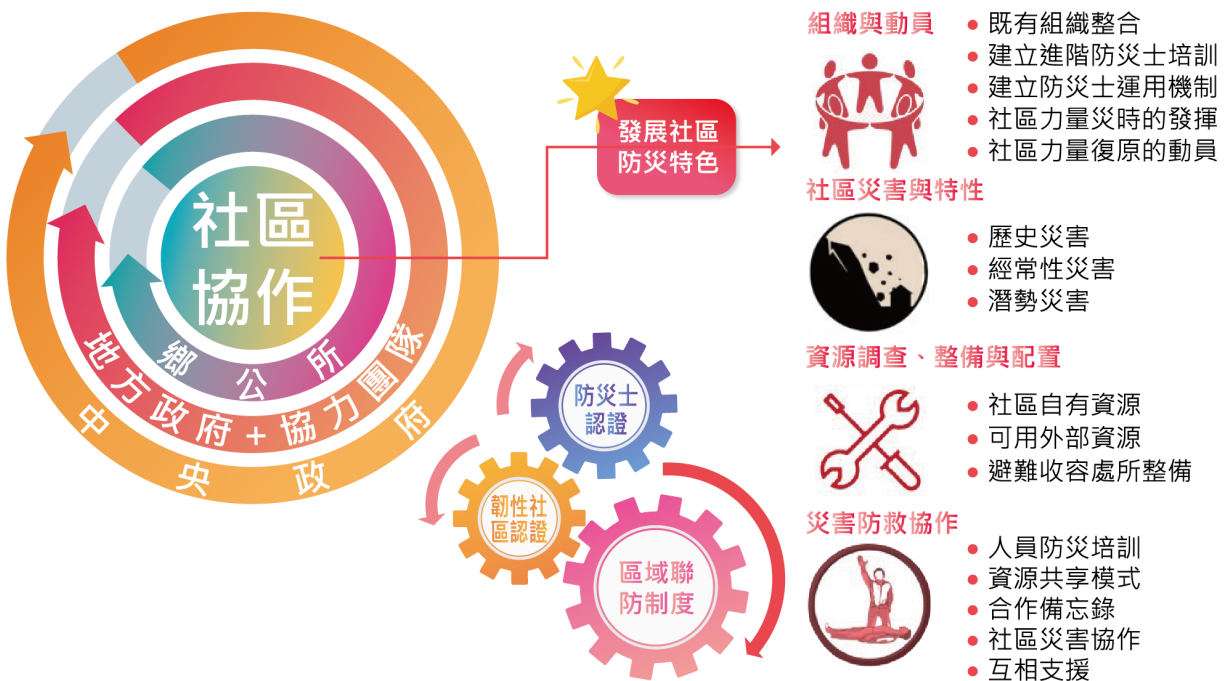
社區協作

鄉公所

地方政府+協力團隊

中央政府

發展社區防災特色

防災士認證

韌性社區認證

區域聯防制度

組織與動員
• 既有組織整合
• 建立進階防災士培訓
• 建立防災士運用機制
• 社區力量災時的發揮
• 社區力量復原的動員

社區災害與特性
• 歷史災害
• 經常性災害
• 潛勢災害

資源調查、整備與配置
• 社區自有資源
• 可用外部資源
• 避難收容處所整備

災害防救協作
• 人員防災培訓
• 資源共享模式
• 合作備忘錄
• 社區災害協作
• 互相支援